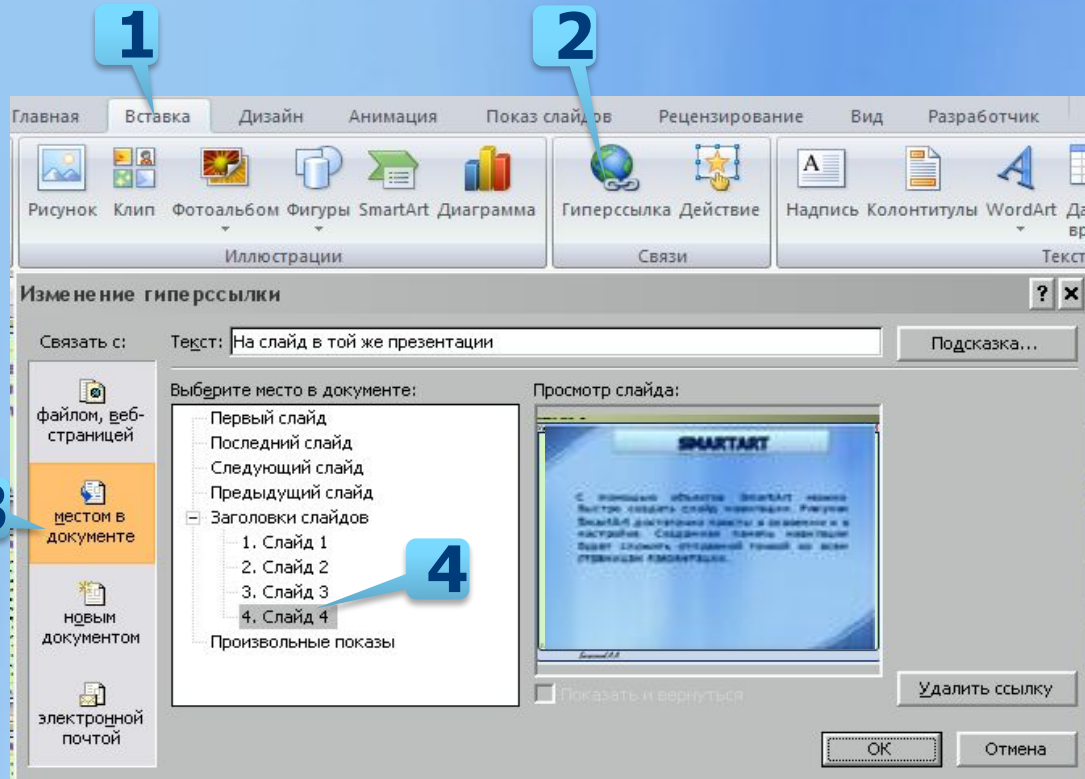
1

2

Главная Вставка Дизайн Анимация Показ слайдов Рецензирование Вид Разработчик

Рисунок Клип Фотоальбом Фигуры SmartArt Диаграмма

Иллюстрации

Гиперссылка Действие

Связи

Надпись Колонтитулы WordArt Да вр

Текст

Изменение гиперссылки

? ×

Связать с:

Текст: На слайд в той же презентации

Подсказка...

файлом, веб-страницей

3

местом в документе

новым документом

электронной почтой

Выберите место в документе:

Первый слайд
Последний слайд
Следующий слайд
Предыдущий слайд
Заголовки слайдов
1. Слайд 1
2. Слайд 2
3. Слайд 3
4. Слайд 4
Произвольные показы

4

Просмотр слайда:

SMARTART

С помощью объектов SmartArt можно быстро создать слайд навигации. Рисунки SmartArt достаточно просты в освоении и в настройке. Созданная панель навигации будет служить отличной точкой на всем страницам презентации.

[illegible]

Показать и вернуться

Удалить ссылку

OK

Отмена